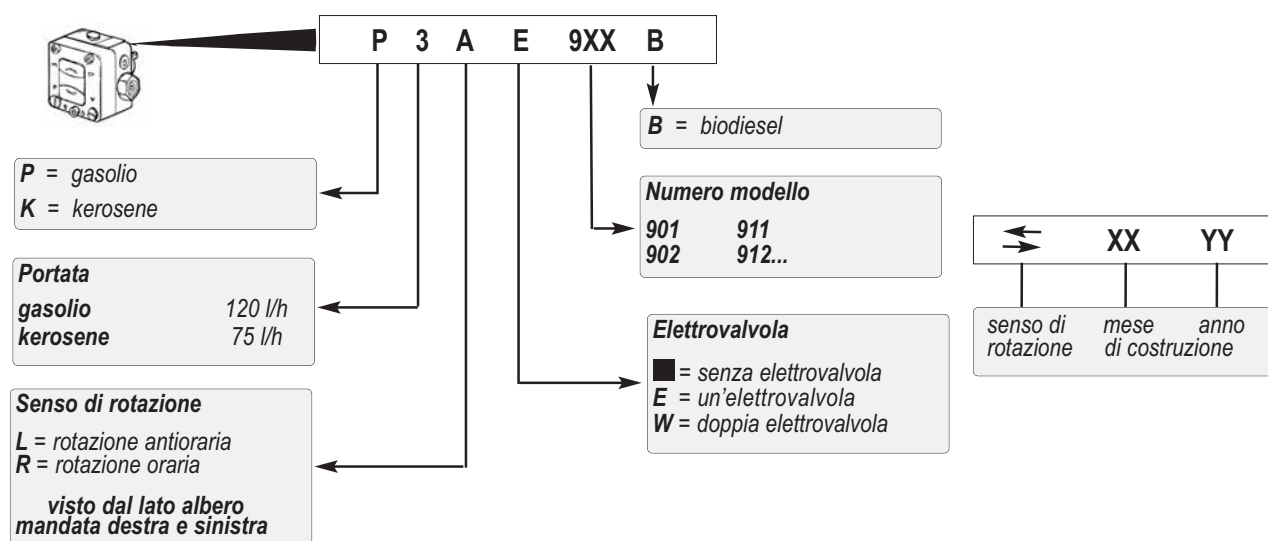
P 3 A E 9XX B

B = biodiesel

P = gasolio
K = kerosene

Numero modello
901 911
902 912...

Portata
gasolio 120 l/h
kerosene 75 l/h

Elettrovalvola
■ = senza elettrovalvola
E = un'elettrovalvola
W = doppia elettrovalvola

Senso di rotazione
L = rotazione antioraria
R = rotazione oraria

visto dal lato albero mandata destra e sinistra

⇆ XX YY
senso di rotazione
mese di costruzione
anno